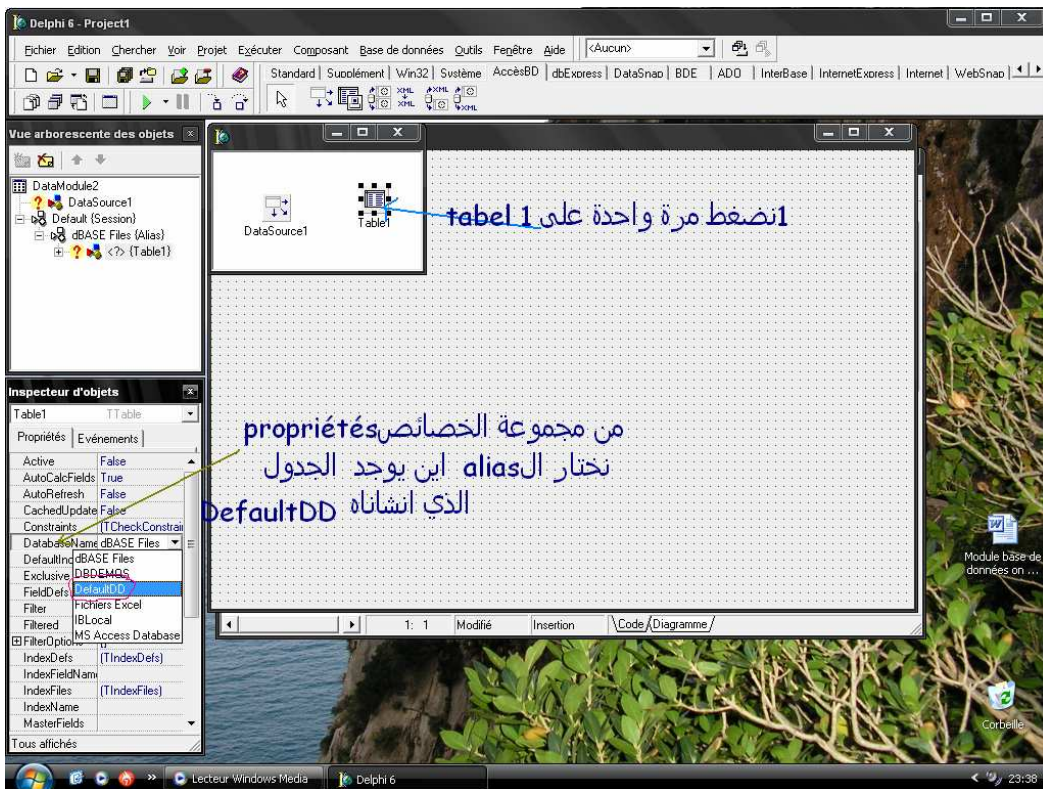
Delphi 6 - Project1

Fichier Edition Chercher Voir Projet Exécuter Composant Base de données Outils Fenêtre Aide <Aucun>

Standard | Supplément | Win32 | Système | AccèsBD | dbExpress | DataSnap | BDE | ADO | InterBase | InternetExpress | Internet | WebSnap

Vue arborescente des objets

DataModule2
DataSource1
Default (Session)
dBASE Files (Alias)
<?> (Table1)

DataSource1
Table1

1نضغط مرة واحدة على tabel 1

Inspecteur d'objets

Table1 TTable

Propriétés | Evénements

| | |
|---|---|
| Active | False |
| AutoCalcFields | True |
| AutoRefresh | False |
| CachedUpdate | False |
| Constraints | (TCheckConstrai |
| DatabaseName | dBASE Files |
| DefaultInd | dBASE Files |
| Exclusive | DBDEMOS |
| FieldDefs | DefaultDD |
| Filter | Fichiers Excel |
| Filtered | IBLocal |
| FilterOptio | MS Access Database |
| IndexDefs | (TIndexDefs) |
| IndexFieldNam | |
| IndexFiles | (TIndexFiles) |
| IndexName | |
| MasterFields | |

Tous affichés

من مجموعة الخصائصpropriétés
نختار الalias اين يوجد الجدول
الذي انشاناه DefaultDD

1: 1 Modifié Insertion Code Diagramme

Module base de données on ...

Corbeille

Lecteur Windows Media Delphi 6 23:38